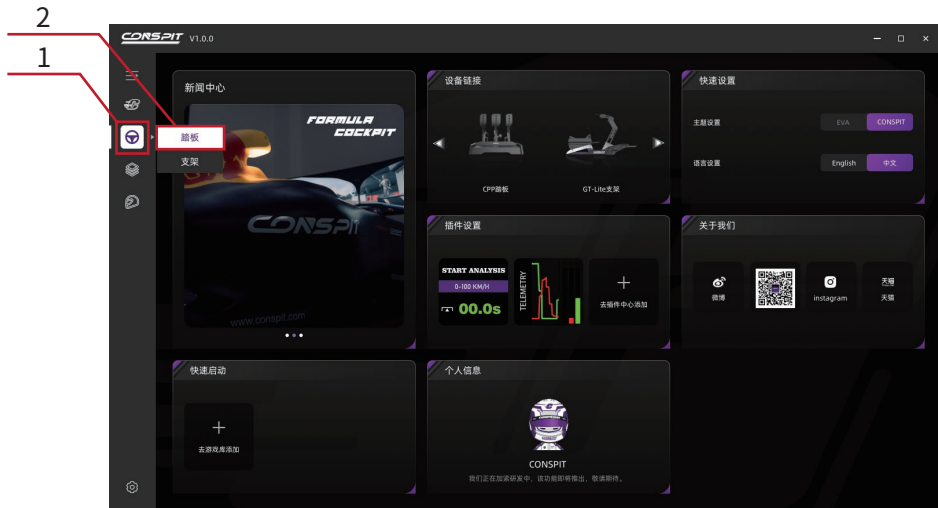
2
1

CONSPIT V1.0.0

踏板
支架

新闻中心
FORMULA COCKPIT
CONSPIT
www.conspit.com

设备链接
CPP踏板
GT-Lite支架

快速设置
主题设置 EVA CONSPIT
语言设置 English 中文

插件设置
START ANALYSIS
0-100 KM/H
00.0s
TELEMETRY
+
去插件中心添加

关于我们
微博
instagram
天猫

快速启动
+
去游戏库添加

个人信息
CONSPIT
我们正在加紧研发中，该功能即将推出，敬请期待。